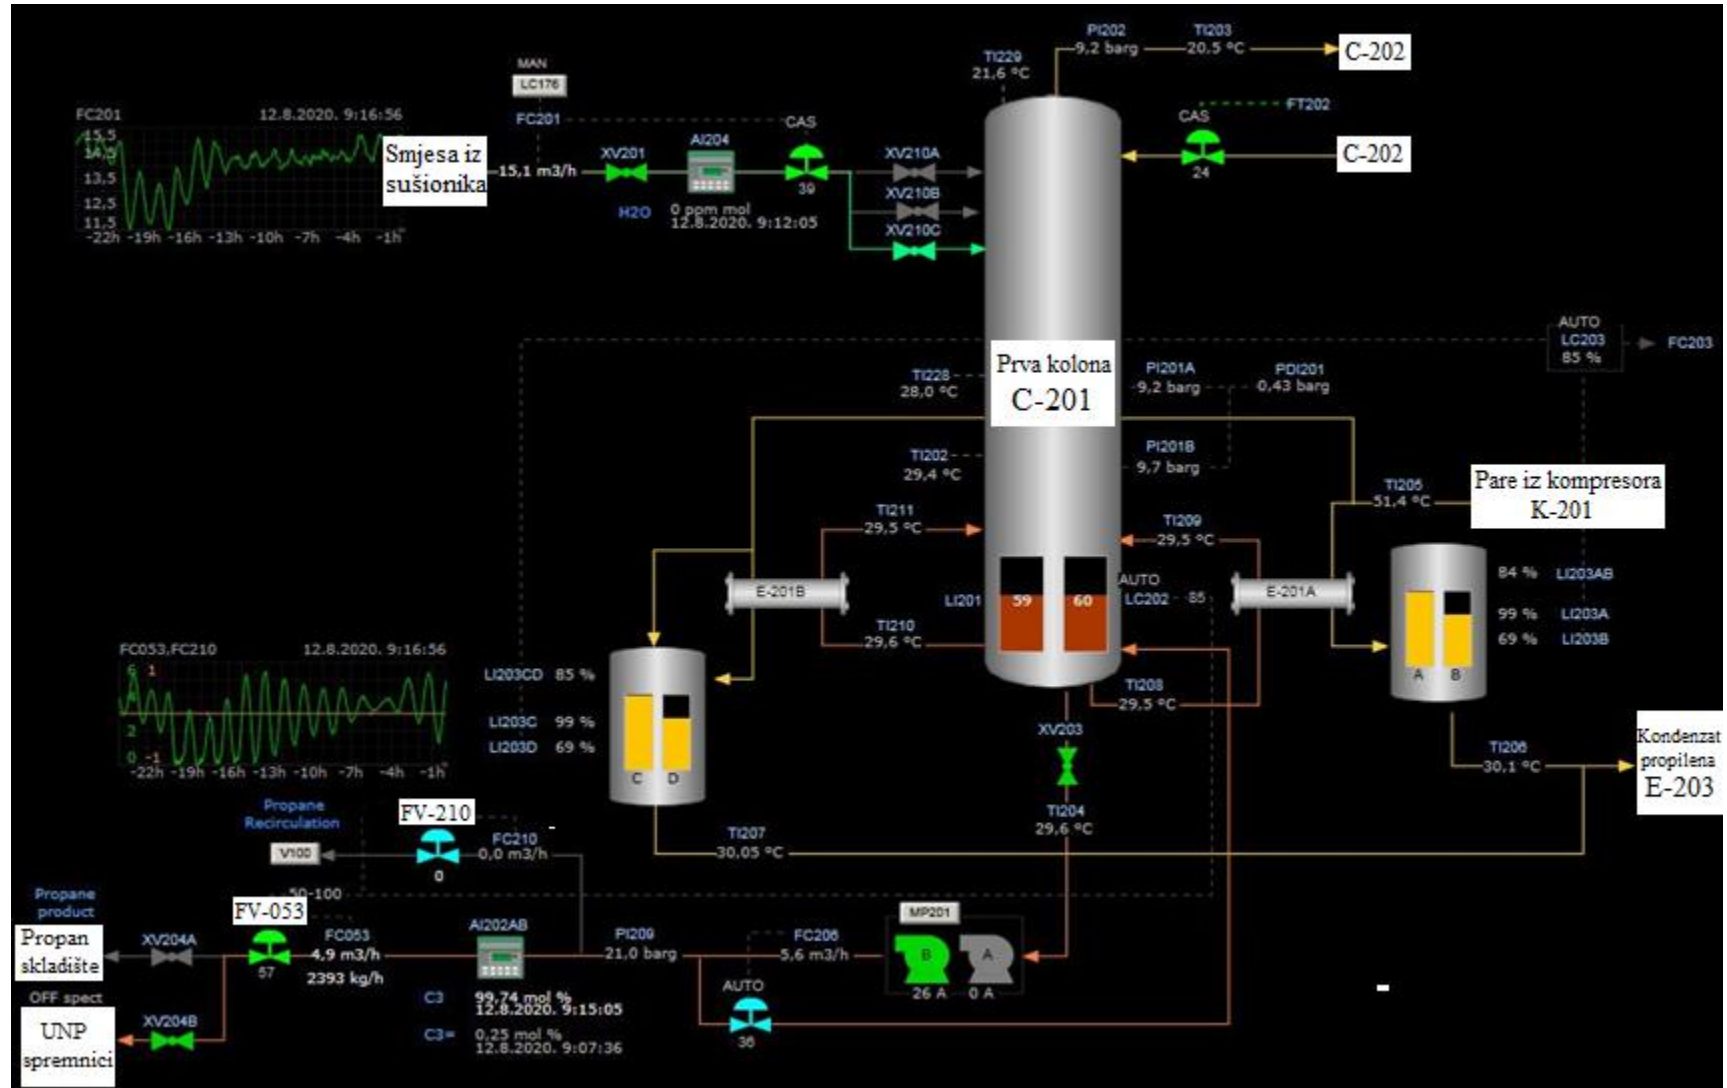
FC201 12.8.2020. 9:16:56
15,5
14,5
13,5
12,5
11,5
-22h -19h -16h -13h -10h -7h -4h -1h

Smjesa iz sušionika

MAN
LC176
FC201
15,1 m3/h
XV201
H2O
AI204
0 ppm mol
12.8.2020. 9:12:05
CAS
39
XV210A
XV210B
XV210C

TI229
21,6 °C
PI202
9,2 barg
TI203
20,5 °C
C-202
FT202
CAS
24
C-202

AUTO
LC203
85 %
FC203

Prva kolona
C-201
TI228
28,0 °C
PI201A
9,2 barg
PDI201
0,43 barg
TI202
29,4 °C
PI201B
9,7 barg
TI205
51,4 °C
Pare iz kompresora K-201
TI211
29,5 °C
TI209
29,5 °C
E-201B
LI201
59
60
AUTO
LC202
85
E-201A
84 % LI203AB
99 % LI203A
69 % LI203B
A
B
TI210
29,6 °C
TI208
29,5 °C

FC053,FC210 12.8.2020. 9:16:56
6
4
2
0
1
-1
-22h -19h -16h -13h -10h -7h -4h -1h

LI203CD 85 %
LI203C 99 %
LI203D 69 %
C
D
XV203
TI204
29,6 °C
TI206
30,1 °C
Kondenzat propilena
E-203

Propane Recirculation
FV-210
V100
0
FC210
0,0 m3/h
TI207
30,05 °C

Propane product
50-100
FV-053
Propan skladište
XV204A
57
FC053
4,9 m3/h
2393 kg/h
AI202AB
PI209
21,0 barg
FC206
5,6 m3/h
MP201
B
A
26 A
0 A
AUTO
36
OFF spect
UNP spremnici
XV204B
C3
99,74 mol %
12.8.2020. 9:15:05
C3=
0,25 mol %
12.8.2020. 9:07:36